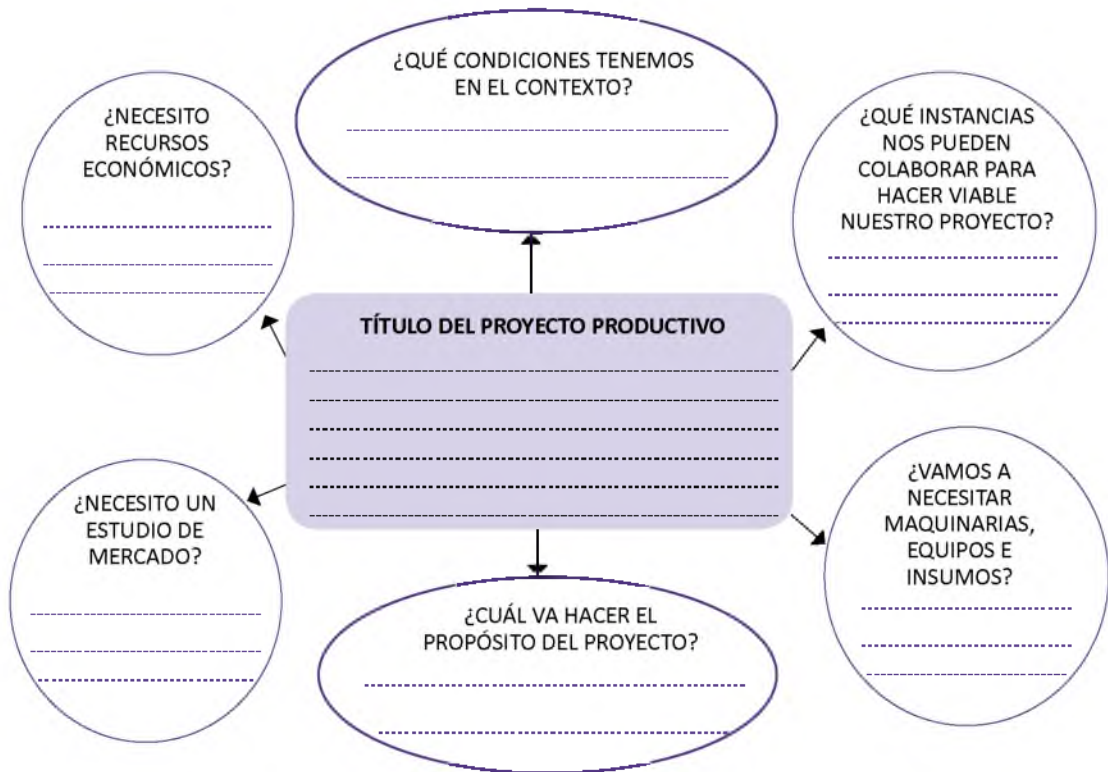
¿QUÉ CONDICIONES TENEMOS EN EL CONTEXTO?

¿NECESITO RECURSOS ECONÓMICOS?

¿QUÉ INSTANCIAS NOS PUEDEN COLABORAR PARA HACER VIABLE NUESTRO PROYECTO?

TÍTULO DEL PROYECTO PRODUCTIVO

¿NECESITO UN ESTUDIO DE MERCADO?

¿VAMOS A NECESITAR MAQUINARIAS, EQUIPOS E INSUMOS?

¿CUÁL VA HACER EL PROPÓSITO DEL PROYECTO?